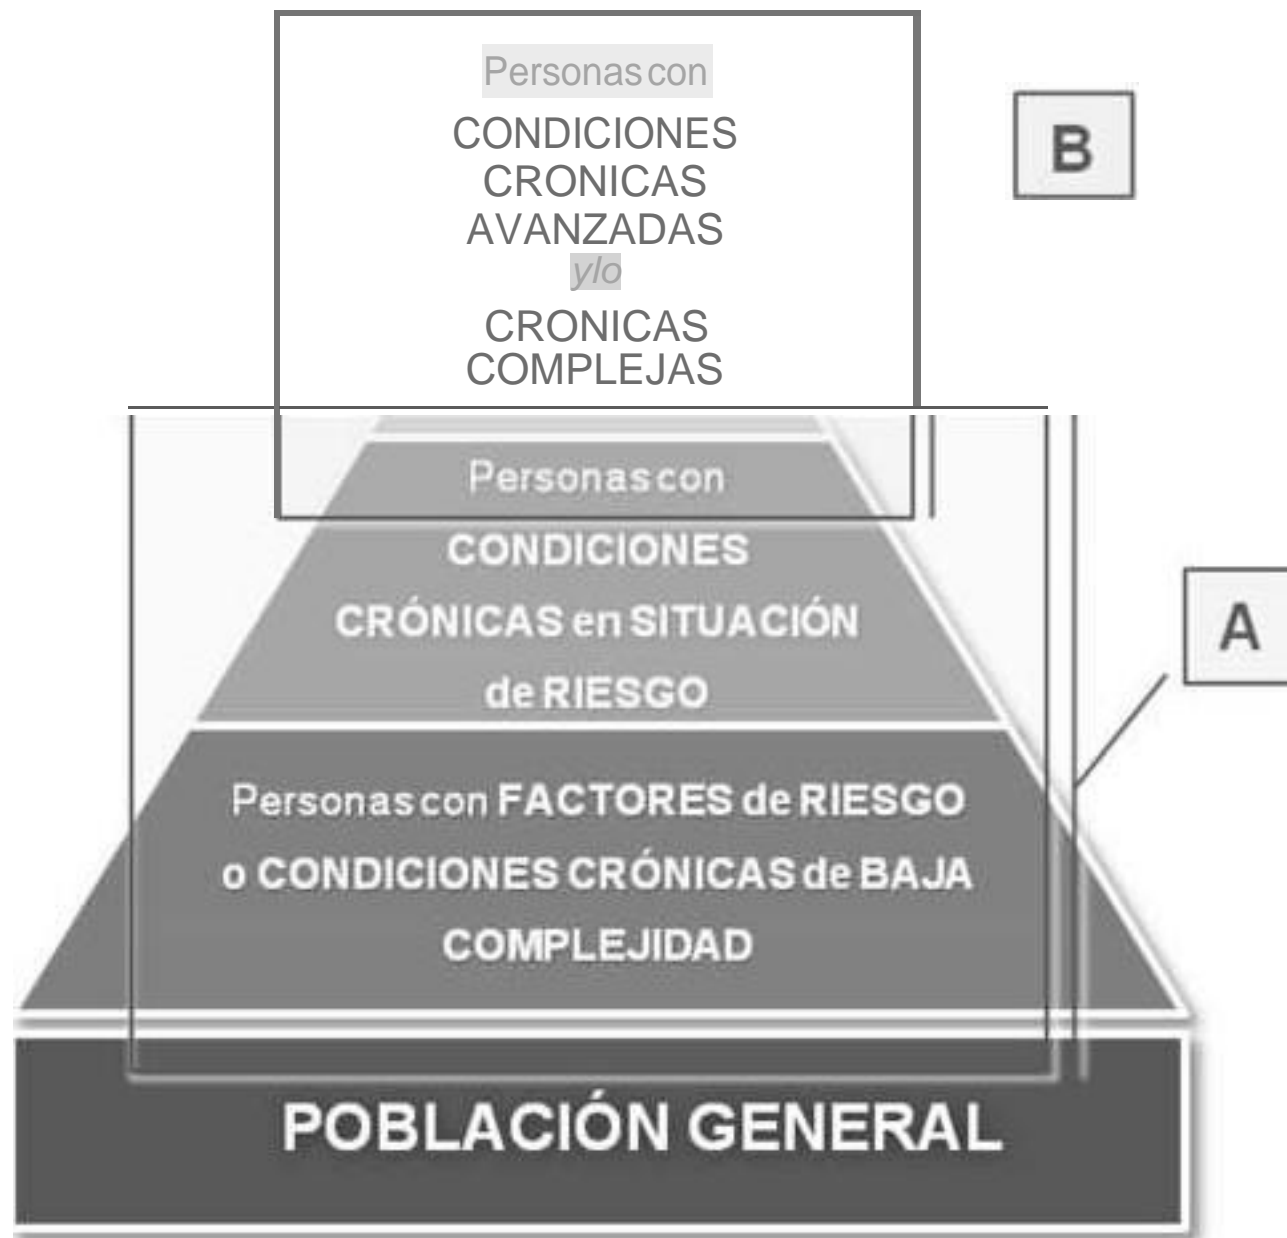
Personas con

CONDICIONES CRONICAS AVANZADAS
ylo
CRONICAS COMPLEJAS

B

Personas con
CONDICIONES CRÓNICAS en SITUACIÓN de RIESGO

A

Personas con FACTORES de RIESGO o CONDICIONES CRÓNICAS de BAJA COMPLEJIDAD

POBLACIÓN GENERAL